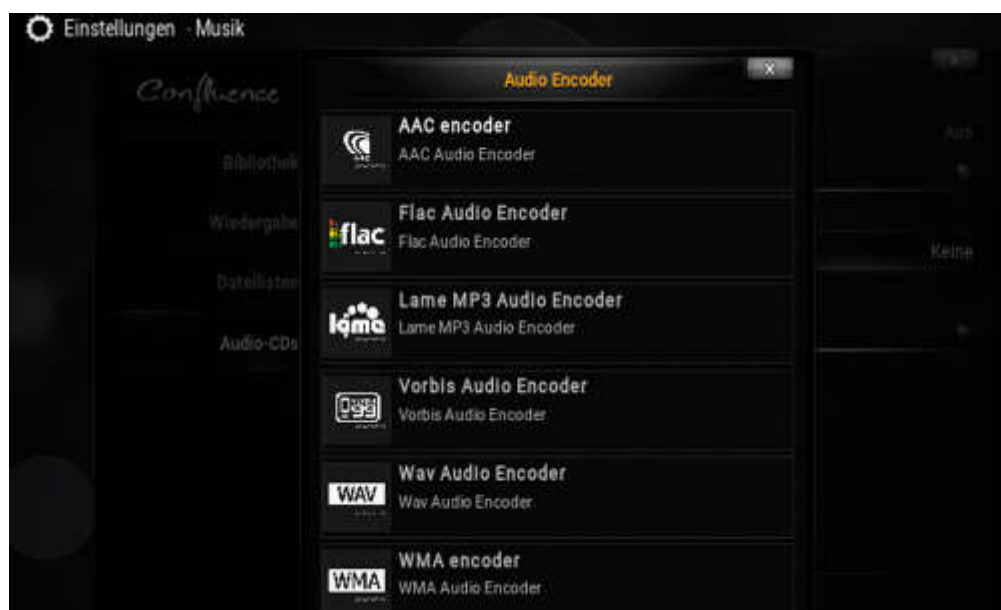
Einstellungen - Musik

Confluence

Bibliothek

Wiedergabe

Dateilisten

Audio-CDs

Audio Encoder

X

AAC encoder
AAC Audio Encoder

flac

Flac Audio Encoder
Flac Audio Encoder

lame

Lame MP3 Audio Encoder
Lame MP3 Audio Encoder

Vorbis Audio Encoder
Vorbis Audio Encoder

WAV

Wav Audio Encoder
Wav Audio Encoder

WMA

WMA encoder
WMA Audio Encoder

Aus

Keine